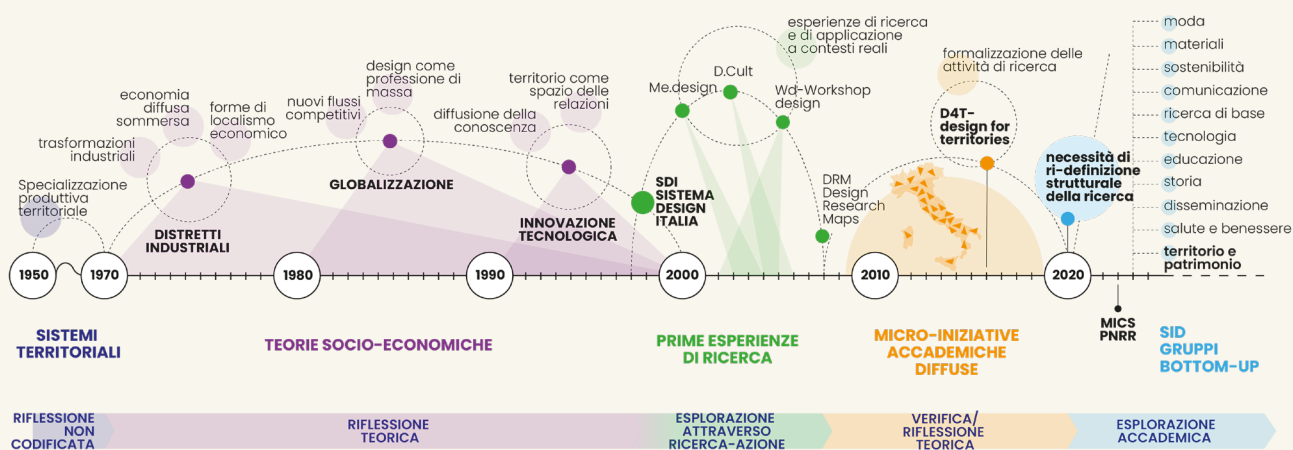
Specializzazione produttiva territoriale

trasformazioni industriali

economia diffusa sommersa

forme di localismo economico

DISTRETTI INDUSTRIALI

nuovi flussi competitivi

design come professione di massa

GLOBALIZZAZIONE

diffusione della conoscenza

territorio come spazio delle relazioni

INNOVAZIONE TECNOLOGICA

SDI SISTEMA DESIGN ITALIA

Me.design

D.Cult

Wd-Workshop design

esperienze di ricerca e di applicazione a contesti reali

DRM Design Research Maps

formalizzazione delle attività di ricerca

D4T-design for territories

necessità di ri-definizione strutturale della ricerca

moda
materiali
sostenibilità
comunicazione
ricerca di base
tecnologia
educazione
storia
disseminazione
salute e benessere
territorio e patrimonio

1950
1970
1980
1990
2000
2010
2020

MICS PNRR

SISTEMI TERRITORIALI

TEORIE SOCIO-ECONOMICHE

PRIME ESPERIENZE DI RICERCA

MICRO-INIZIATIVE ACCADEMICHE DIFFUSE

SID GRUPPI BOTTOM-UP

RIFLESSIONE NON CODIFICATA

RIFLESSIONE TEORICA

ESPLORAZIONE ATTRAVERSO RICERCA-AZIONE

VERIFICA/ RIFLESSIONE TEORICA

ESPLORAZIONE ACCADEMICA